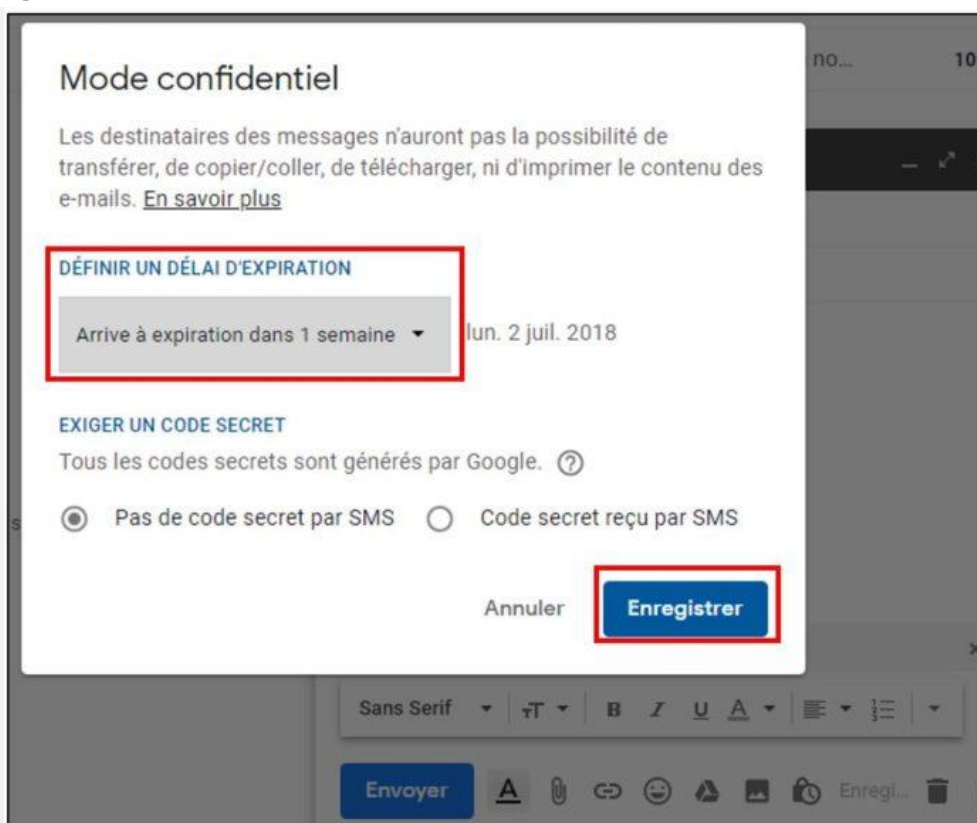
Mode confidentiel

Les destinataires des messages n'auront pas la possibilité de transférer, de copier/coller, de télécharger, ni d'imprimer le contenu des e-mails. En savoir plus

DÉFINIR UN DÉLAI D'EXPIRATION

Arrive à expiration dans 1 semaine ▾ lun. 2 juil. 2018

EXIGER UN CODE SECRET

Tous les codes secrets sont générés par Google. ?

Pas de code secret par SMS  Code secret reçu par SMS

Annuler  Enregistrer

no... 10

Sans Serif  B  I  U  A

Envoyer  A  Enregi...